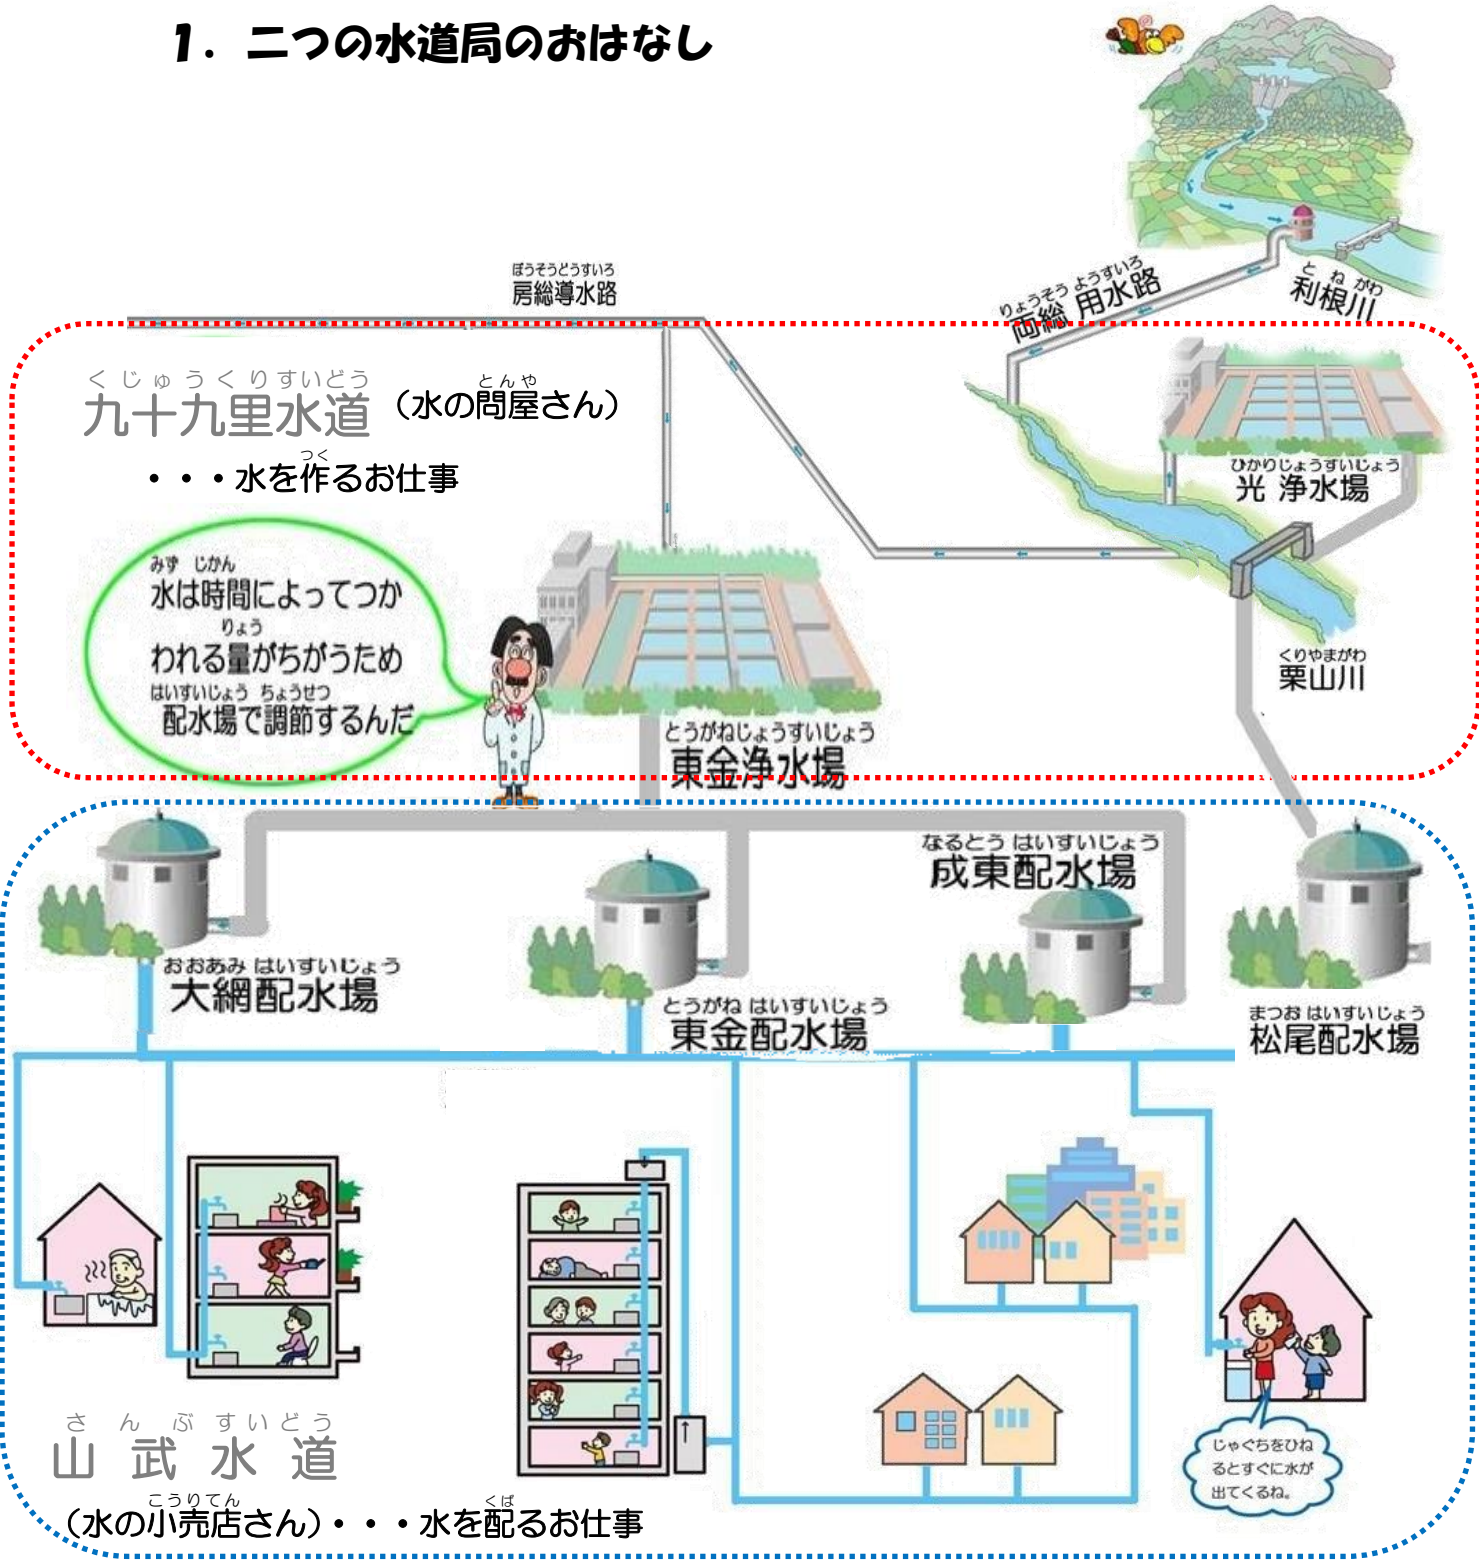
1．二つの水道局のおはなし

ぼうそうどうすいろ
房総導水路

りょうそう ようすいろ
両総 用水路

とねがわ
利根川

くじゅうくりすいどう
九十九里水道（水の問屋さん）
・・・水を作るお仕事

ひかりじょうすいじょう
光 浄水場

みず じかん
水は時間によってつかわれる量がちがうため
りょう
はいすいじょう ちょうせつ
配水場で調節するんだ

くりやまがわ
栗山川

とうがねじょうすいじょう
東金浄水場

なるとう はいすいじょう
成東配水場

おおあみ はいすいじょう
大網配水場

とうがね はいすいじょう
東金配水場

まつお はいすいじょう
松尾配水場

さんぶすいどう
山武水道
こうりてん
（水の小売店さん）・・・水を配るお仕事

じゃぐちをひねるとすぐに水が出てくるね。